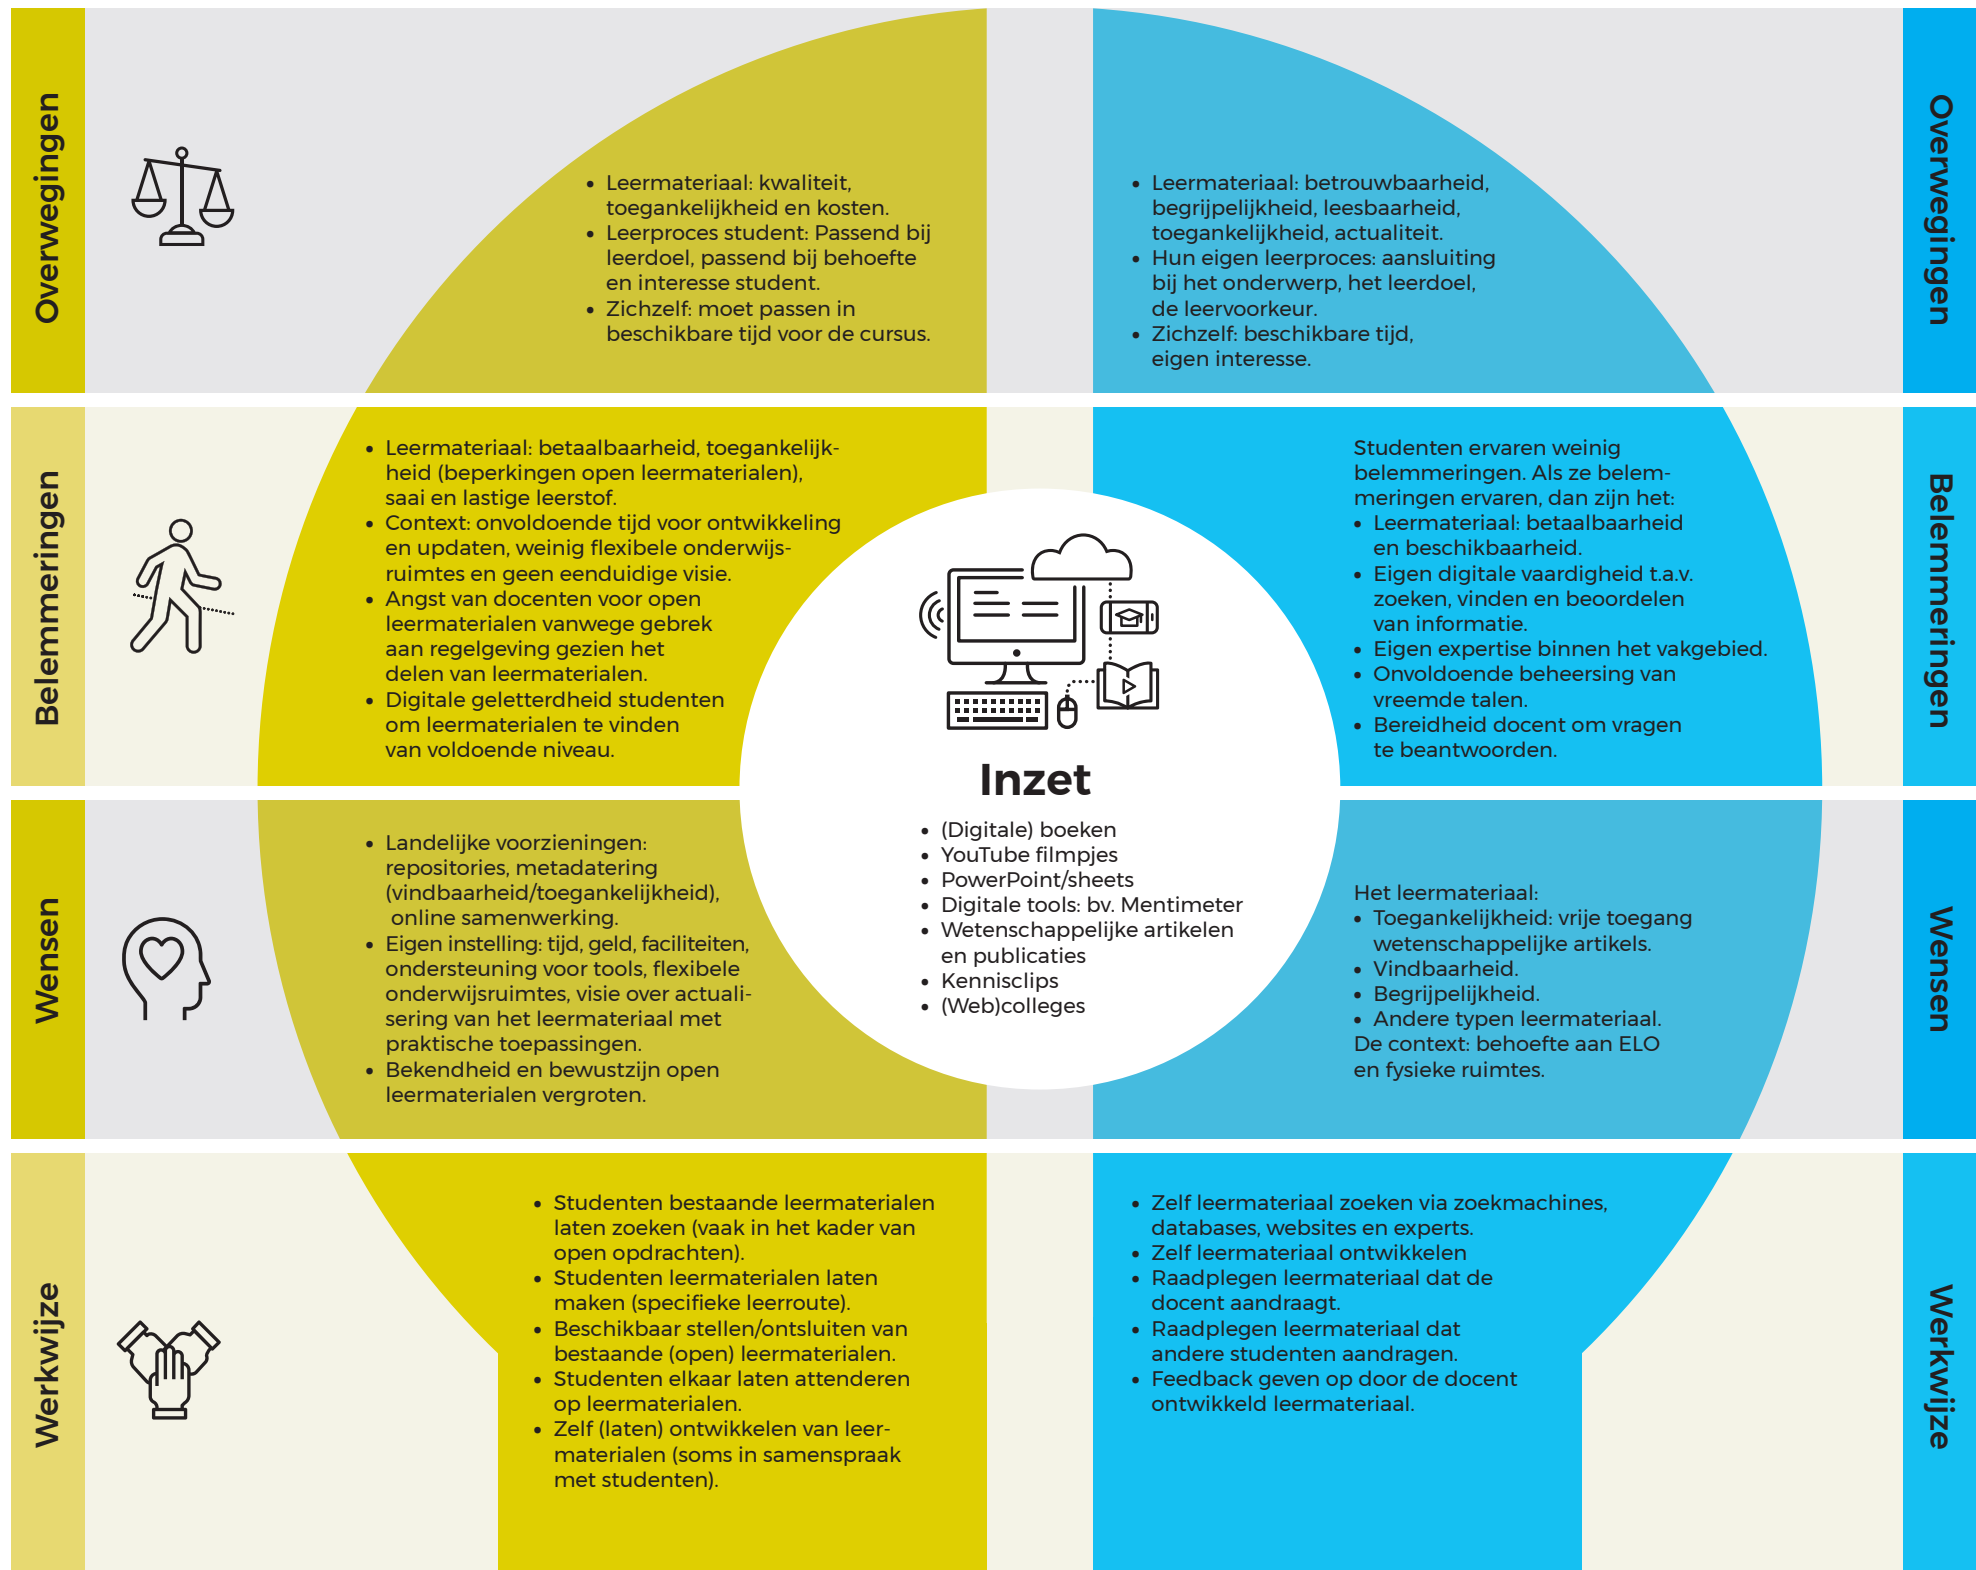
Overwegingen

• Leermateriaal: kwaliteit, toegankelijkheid en kosten.
• Leerproces student: Passend bij leerdoel, passend bij behoefte en interesse student.
• Zichzelf: moet passen in beschikbare tijd voor de cursus.

• Leermateriaal: betrouwbaarheid, begrijpelijkheid, leesbaarheid, toegankelijkheid, actualiteit.
• Hun eigen leerproces: aansluiting bij het onderwerp, het leerdoel, de leervoorkeur.
• Zichzelf: beschikbare tijd, eigen interesse.

Overwegingen

Belemmeringen

• Leermateriaal: betaalbaarheid, toegankelijkheid (beperkingen open leermaterialen), saai en lastige leerstof.
• Context: onvoldoende tijd voor ontwikkeling en updaten, weinig flexibele onderwijsruimtes en geen eenduidige visie.
• Angst van docenten voor open leermaterialen vanwege gebrek aan regelgeving gezien het delen van leermaterialen.
• Digitale geletterdheid studenten om leermaterialen te vinden van voldoende niveau.

Studenten ervaren weinig belemmeringen. Als ze belemmeringen ervaren, dan zijn het:
• Leermateriaal: betaalbaarheid en beschikbaarheid.
• Eigen digitale vaardigheid t.a.v. zoeken, vinden en beoordelen van informatie.
• Eigen expertise binnen het vakgebied.
• Onvoldoende beheersing van vreemde talen.
• Bereidheid docent om vragen te beantwoorden.

Belemmeringen

Inzet
• (Digitale) boeken
• YouTube filmpjes
• PowerPoint/sheets
• Digitale tools: bv. Mentimeter
• Wetenschappelijke artikelen en publicaties
• Kennisclips
• (Web)colleges

Wensen

• Landelijke voorzieningen: repositories, metadatering (vindbaarheid/toegankelijkheid), online samenwerking.
• Eigen instelling: tijd, geld, faciliteiten, ondersteuning voor tools, flexibele onderwijsruimtes, visie over actualisering van het leermateriaal met praktische toepassingen.
• Bekendheid en bewustzijn open leermaterialen vergroten.

Het leermateriaal:
• Toegankelijkheid: vrije toegang wetenschappelijke artikels.
• Vindbaarheid.
• Begrijpelijkheid.
• Andere typen leermateriaal.
De context: behoefte aan ELO en fysieke ruimtes.

Wensen

Werkwijze

• Studenten bestaande leermaterialen laten zoeken (vaak in het kader van open opdrachten).
• Studenten leermaterialen laten maken (specifieke leerroute).
• Beschikbaar stellen/ontsluiten van bestaande (open) leermaterialen.
• Studenten elkaar laten attenderen op leermaterialen.
• Zelf (laten) ontwikkelen van leermaterialen (soms in samenspraak met studenten).

• Zelf leermateriaal zoeken via zoekmachines, databases, websites en experts.
• Zelf leermateriaal ontwikkelen
• Raadplegen leermateriaal dat de docent aandraagt.
• Raadplegen leermateriaal dat andere studenten aandragen.
• Feedback geven op door de docent ontwikkeld leermateriaal.

Werkwijze